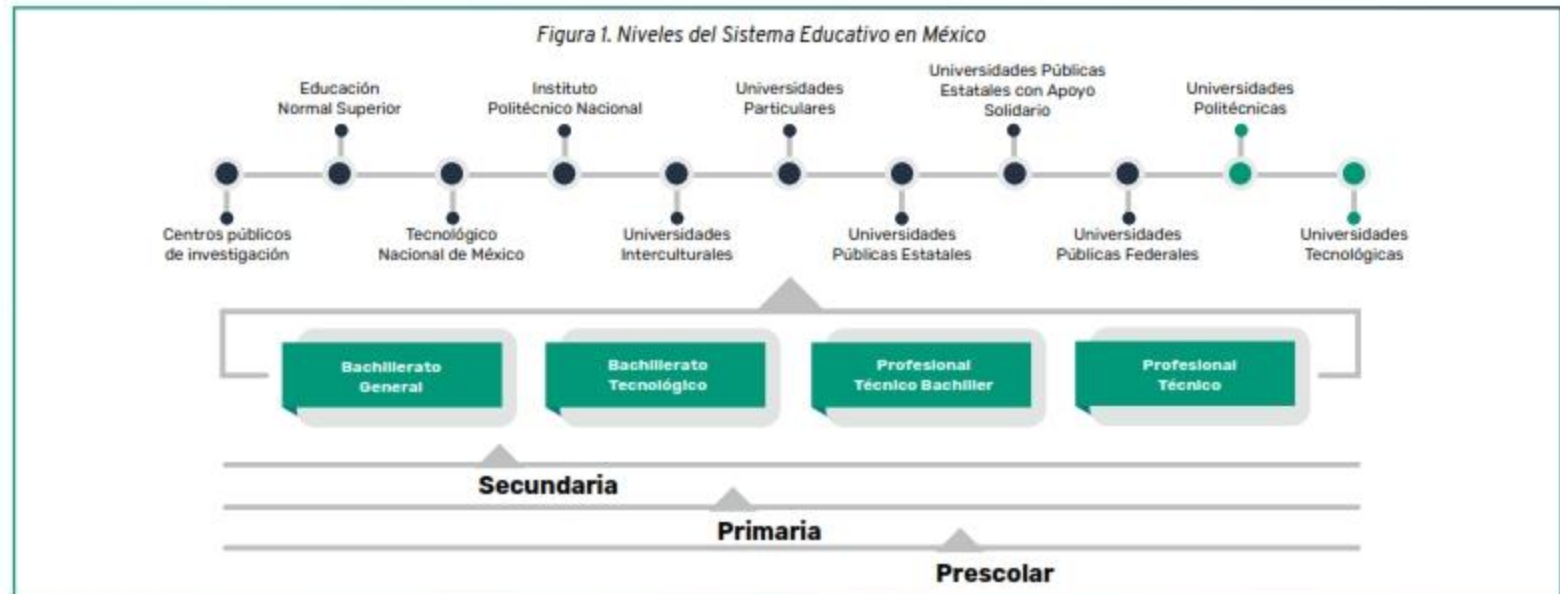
Figura 1. Niveles del Sistema Educativo en México

Educación Normal Superior

Instituto Politécnico Nacional

Universidades Particulares

Universidades Públicas Estatales con Apoyo Solidario

Universidades Politécnicas

Centros públicos de investigación

Tecnológico Nacional de México

Universidades Interculturales

Universidades Públicas Estatales

Universidades Públicas Federales

Universidades Tecnológicas

Bachillerato General

Bachillerato Tecnológico

Profesional Técnico Bachiller

Profesional Técnico

Secundaria

Primaria

Prescolar